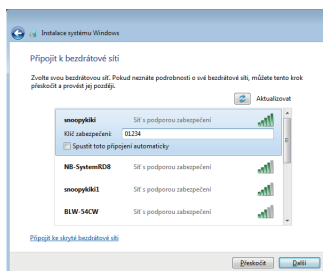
Instalace systému Windows

Připojit k bezdrátové síti

Zvolte vvou bezdrátovou síť. Pokud neznáte podrobnosti o své bezdrátové síti, můžete tento krok přeskočit a provést jej později.

Aktualizovat

snoopykiki Síť s podporou zabezpečení

Klíč zabezpečení: 01234

Spustit toto připojení automaticky

NB-SystemRD8 Síť s podporou zabezpečení

snoopykiki1 Síť s podporou zabezpečení

BLW-54CW Síť s podporou zabezpečení

Připojit ke skryté bezdrátové síti

Přeskočit Další